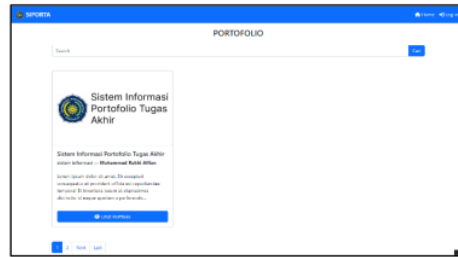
SIPORTA

Home Log in

PORTOFOLIO

Search

Cari

Sistem Informasi Portofolio Tugas Akhir

Sistem Informasi Portofolio Tugas Akhir

sistem informasi — Muhammad Rafdi Alfian

Lorem ipsum dolor sit amet. Et suscipit consequatur et provident officia est repellendus temporal. Et laudantium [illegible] et dignissimos dicta odio id neque aperiam a perferendis...

Lihat Portfolio

1 2 Next Last